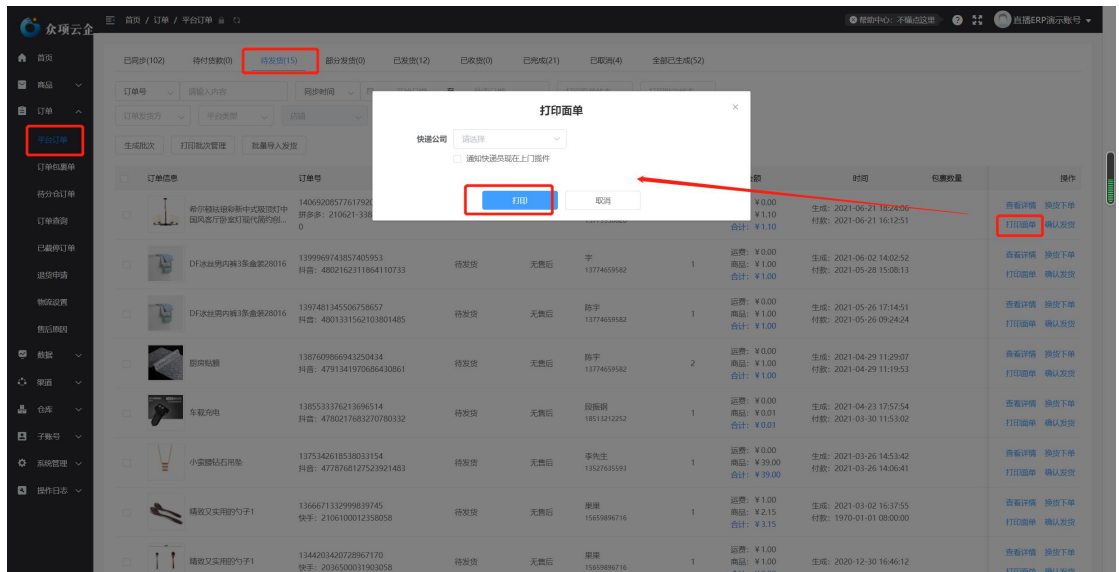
众项云仓

首页 / 订单 / 平台订单

帮助中心：不懂点这里　直播ERP演示账号

首页
商品
订单
平台订单
订单包裹单
待分仓订单
订单查询
已截停订单
退货申请
物流设置
售后原因
数据
渠道
仓库
子账号
系统管理
操作日志

已同步(102)　待付货款(0)　待发货(15)　部分发货(0)　已发货(12)　已收货(0)　已完成(21)　已取消(4)　全部已生成(52)

订单号　请输入内容　同步时间

订单发货方　平台类型　店铺

生成批次　打印批次管理　批量导入发货

打印面单

快递公司　请选择

通知快递员现在上门揽件

打印　取消

| | 订单信息 | 订单号 | | | | | 金额 | 时间 | 包裹数量 | 操作 |
|---|---|---|---|---|---|---|---|---|---|---|
| | 希尔顿祛退彩新中式吸顶灯中国风客厅卧室灯现代简约创... | 1406920857761792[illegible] 拼多多：210621-338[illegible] 0 | | | | | ¥0.00 ¥1.10 合计：¥1.10 | 生成：2021-06-21 16:24:06 付款：2021-06-21 16:12:51 | | 查看详情 换货下单 打印面单 确认发货 |
| | DF冰丝男内裤3条盒装28016 | 1399969743857405953 抖音：4802163211864110733 | 待发货 | 无售后 | 宇 13774659582 | 1 | 运费：¥0.00 商品：¥1.00 合计：¥1.00 | 生成：2021-06-02 14:02:52 付款：2021-05-28 15:08:13 | | 查看详情 换货下单 打印面单 确认发货 |
| | DF冰丝男内裤3条盒装28016 | 1397481345506758657 抖音：4801331562103801485 | 待发货 | 无售后 | 陈宇 13774659582 | 1 | 运费：¥0.00 商品：¥1.00 合计：¥1.00 | 生成：2021-05-26 17:14:51 付款：2021-05-26 09:24:24 | | 查看详情 换货下单 打印面单 确认发货 |
| | 脚垫贴膜 | 1387609866943250434 抖音：4791341970686430861 | 待发货 | 无售后 | 陈宇 13774659582 | 2 | 运费：¥0.00 商品：¥1.00 合计：¥1.00 | 生成：2021-04-29 11:29:07 付款：2021-04-29 11:19:53 | | 查看详情 换货下单 打印面单 确认发货 |
| | 车载充电 | 1385533376213696514 抖音：4780217683270780332 | 待发货 | 无售后 | 段振娟 18513212252 | 1 | 运费：¥0.00 商品：¥0.01 合计：¥0.01 | 生成：2021-04-23 17:57:54 付款：2021-03-30 11:53:02 | | 查看详情 换货下单 打印面单 确认发货 |
| | 小蛮腰钻石吊坠 | 1375342618538033154 抖音：4778768127523921483 | 待发货 | 无售后 | 李先生 13527635593 | 1 | 运费：¥0.00 商品：¥39.00 合计：¥39.00 | 生成：2021-03-26 14:53:42 付款：2021-03-26 14:06:41 | | 查看详情 换货下单 打印面单 确认发货 |
| | 精致又实用的勺子1 | 1366671332999839745 快手：2106100012358058 | 待发货 | 无售后 | 果果 15659896716 | 1 | 运费：¥1.00 商品：¥2.15 合计：¥3.15 | 生成：2021-03-02 16:37:55 付款：1970-01-01 08:00:00 | | 查看详情 换货下单 打印面单 确认发货 |
| | 精致又实用的勺子1 | 1344203420728967170 快手：2036500031903058 | 待发货 | 无售后 | 果果 15659896716 | 1 | 运费：¥1.00 | 生成：2020-12-30 16:46:12 | | 查看详情 换货下单 |